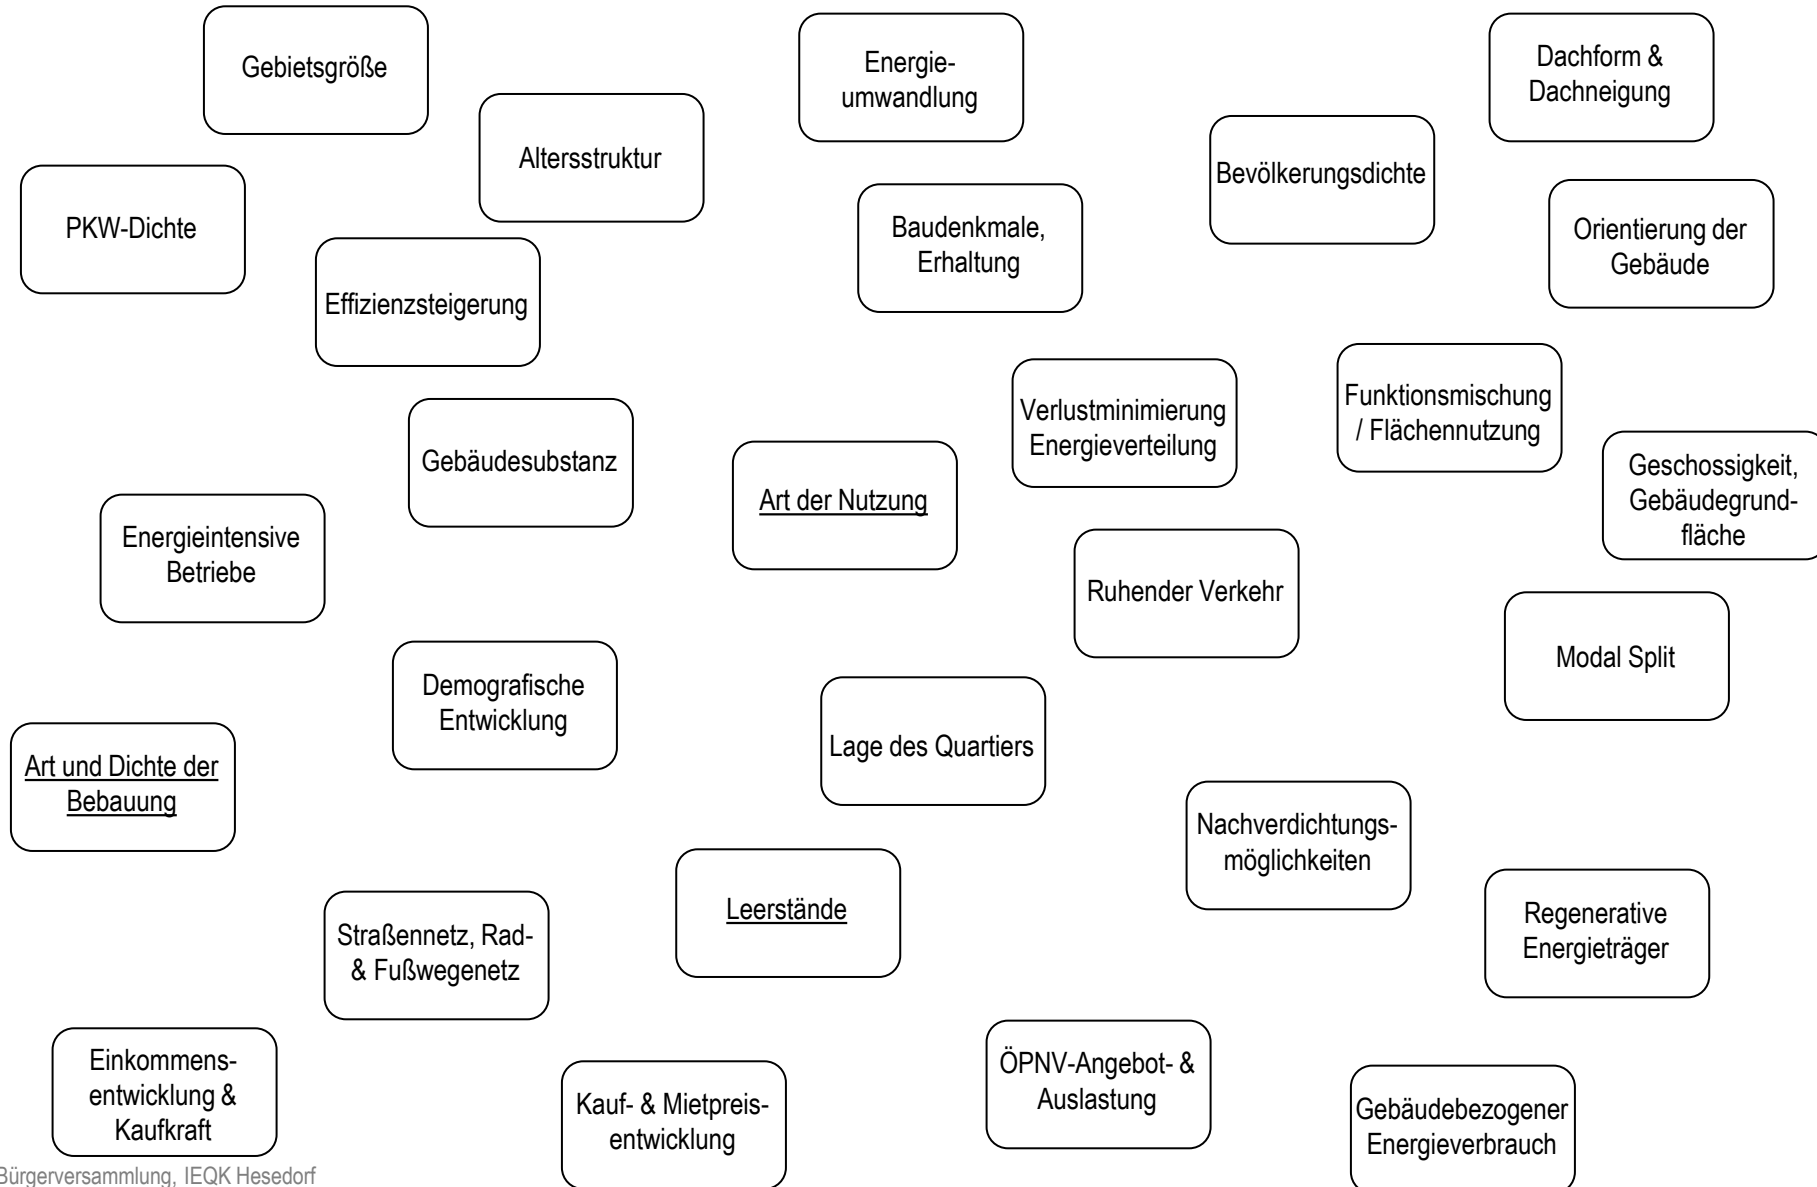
Gebietsgröße

Energieumwandlung

Dachform & Dachneigung

Altersstruktur

Bevölkerungsdichte

PKW-Dichte

Baudenkmale, Erhaltung

Orientierung der Gebäude

Effizienzsteigerung

Verlustminimierung Energieverteilung

Funktionsmischung / Flächennutzung

Gebäudesubstanz

Art der Nutzung

Geschossigkeit, Gebäudegrundfläche

Energieintensive Betriebe

Ruhender Verkehr

Modal Split

Demografische Entwicklung

Lage des Quartiers

Art und Dichte der Bebauung

Nachverdichtungsmöglichkeiten

Leerstände

Regenerative Energieträger

Straßennetz, Rad- & Fußwegenetz

Einkommensentwicklung & Kaufkraft

Kauf- & Mietpreisentwicklung

ÖPNV-Angebot- & Auslastung

Gebäudebezogener Energieverbrauch

Bürgerversammlung, IEQK Hesedorf